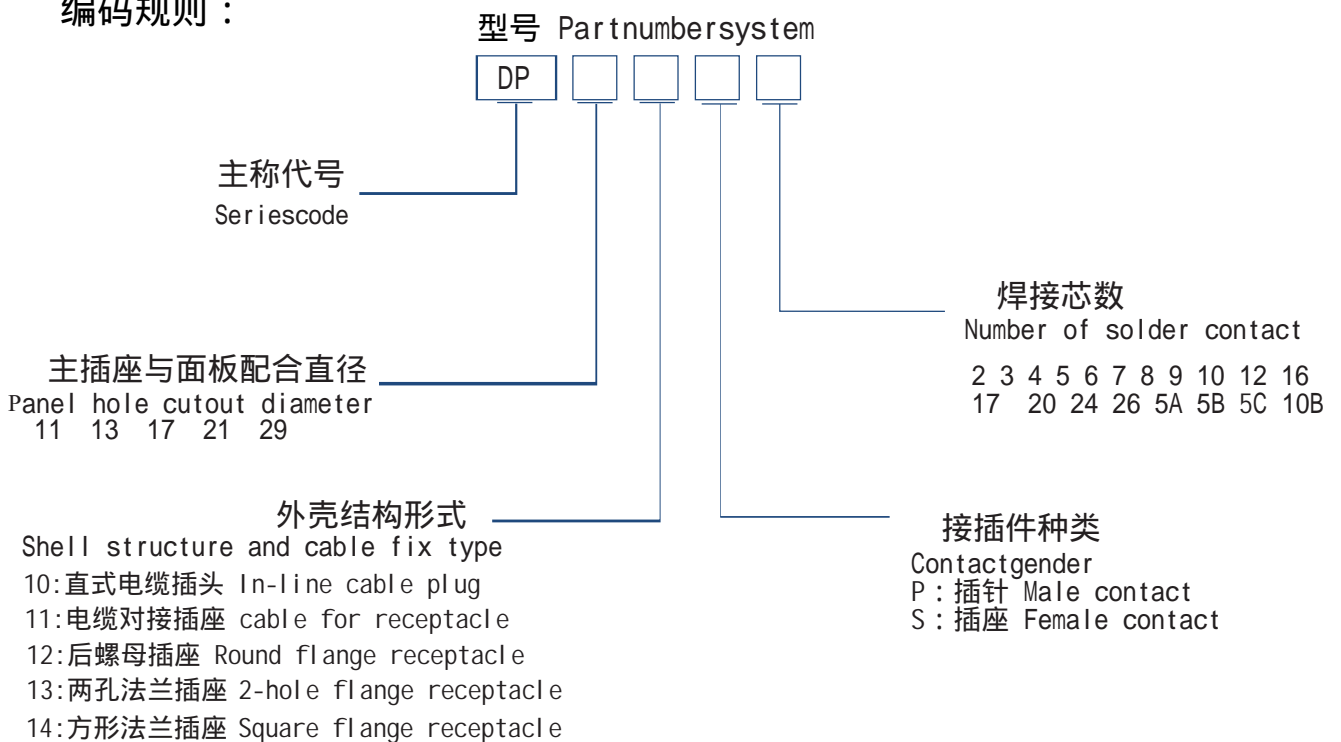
编码规则：

型号 Partnumbersystem

DP

主称代号
Seriescode

焊接芯数
Number of solder contact
2 3 4 5 6 7 8 9 10 12 16
17 20 24 26 5A 5B 5C 10B

主插座与面板配合直径
Panel hole cutout diameter
11 13 17 21 29

外壳结构形式
Shell structure and cable fix type
10:直式电缆插头 In-line cable plug
11:电缆对接插座 cable for receptacle
12:后螺母插座 Round flange receptacle
13:两孔法兰插座 2-hole flange receptacle
14:方形法兰插座 Square flange receptacle

接插件种类
Contactgender
P：插针 Male contact
S：插座 Female contact